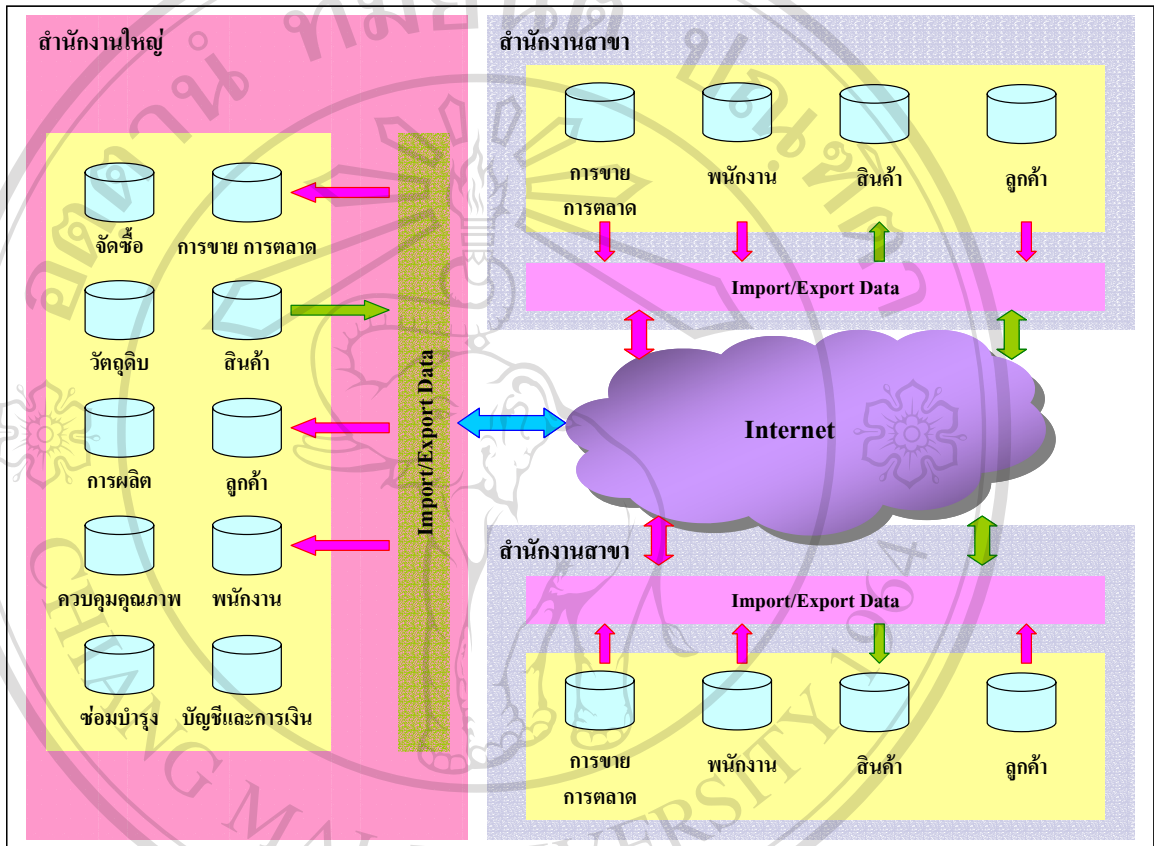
สำนักงานใหญ่

จัดซื้อ

การขาย การตลาด

วัตถุดิบ

สินค้า

การผลิต

ลูกค้า

ควบคุมคุณภาพ

พนักงาน

ซ่อมบำรุง

บัญชีและการเงิน

Import/Export Data

สำนักงานสาขา

การขาย การตลาด

พนักงาน

สินค้า

ลูกค้า

Import/Export Data

Internet

สำนักงานสาขา

Import/Export Data

การขาย การตลาด

พนักงาน

สินค้า

ลูกค้า

CHIANG MAI UNIVERSITY 1964